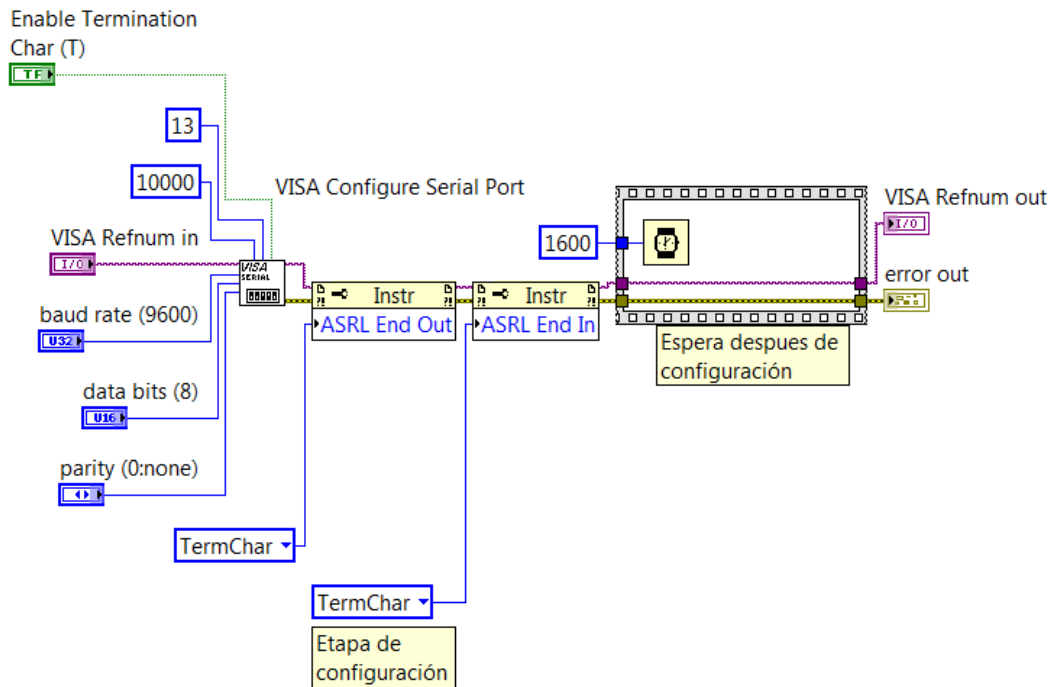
Enable Termination Char (T)
TF

13

10000

VISA Configure Serial Port

VISA Refnum in
I/O

VISA
SERIAL

baud rate (9600)
U32

data bits (8)
U16

parity (0:none)

Instr
ASRL End Out

Instr
ASRL End In

1600

Espera despues de configuración

VISA Refnum out
I/O

error out

TermChar

TermChar

Etapa de configuración